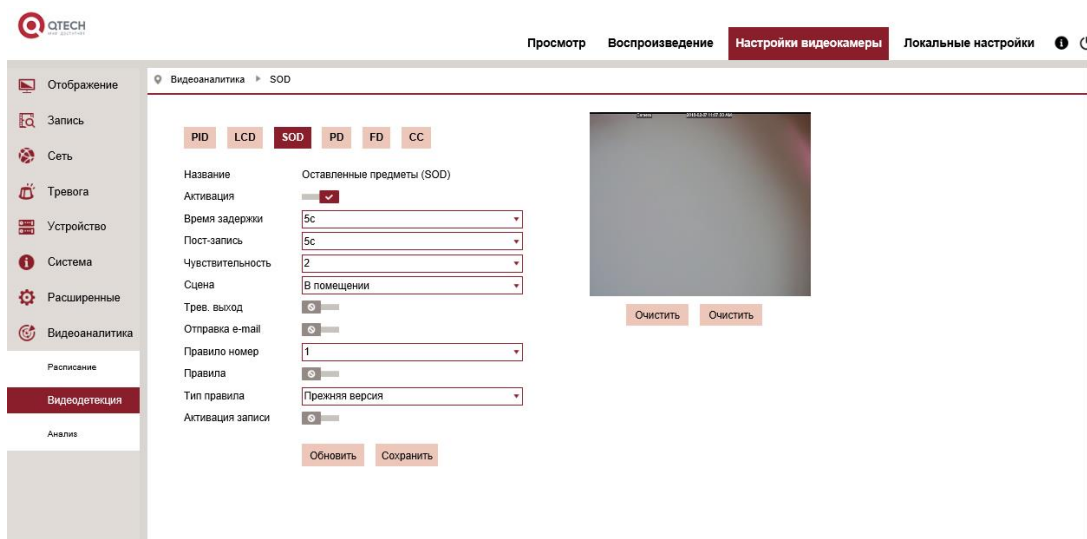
QTECH

Просмотр Воспроизведение Настройки видеокамеры Локальные настройки

Отображение
Запись
Сеть
Тревога
Устройство
Система
Расширенные
Видеоаналитика
Расписание
Видеодетекция
Анализ

Видеоаналитика ▸ SOD

PID LCD SOD PD FD CC

Название Оставленные предметы (SOD)
Активация
Время задержки 5с
Пост-запись 5с
Чувствительность 2
Сцена В помещении
Трев. выход
Отправка e-mail
Правило номер 1
Правила
Тип правила Прежняя версия
Активация записи

Обновить Сохранить

Очистить Очистить